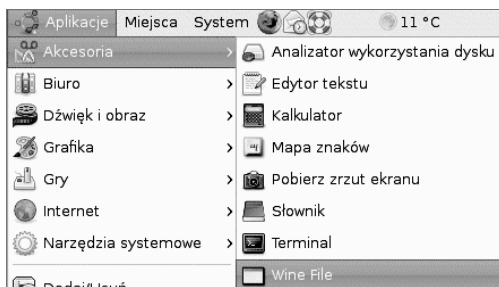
Aplikacje Miejsca System 11 °C

Akcesoria
Biuro
Dźwięk i obraz
Grafika
Gry
Internet
Narzędzia systemowe
Dodaj/Usuń

Analizator wykorzystania dysku
Edytor tekstu
Kalkulator
Mapa znaków
Pobierz zrzut ekranu
Słownik
Terminal
Wine File